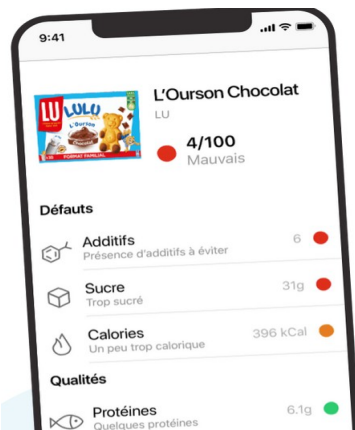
9:41

LU LULU L'Ourson Chocolat FORMAT FAMILIAL

L'Ourson Chocolat
LU

4/100
Mauvais

Défauts

Additifs
Présence d'additifs à éviter
6

Sucre
Trop sucré
31g

Calories
Un peu trop calorique
396 kCal

Qualités

Protéines
Quelques protéines
6.1g